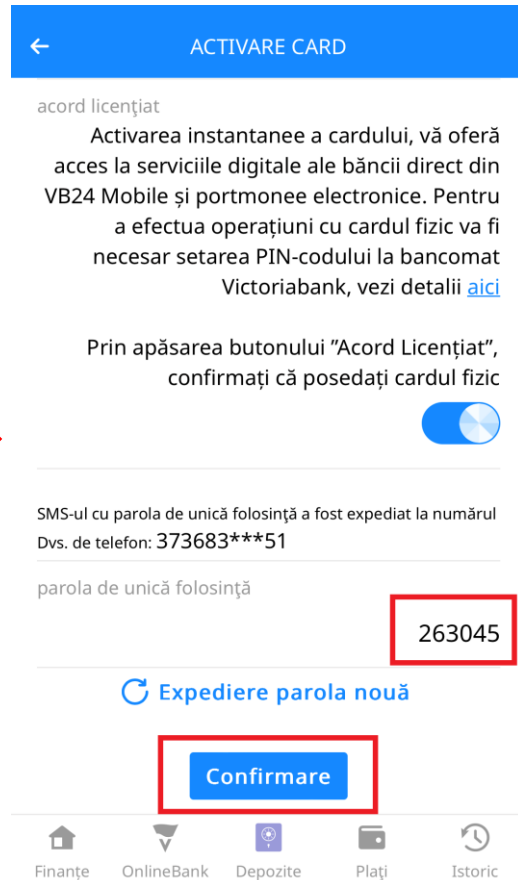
ACTIVARE CARD

acord licențiat

Activarea instantanee a cardului, vă oferă acces la serviciile digitale ale băncii direct din VB24 Mobile și portmonee electronice. Pentru a efectua operațiuni cu cardul fizic va fi necesar setarea PIN-codului la bancomat Victoriabank, vezi detalii aici

Prin apăsarea butonului ”Acord Licențiat”, confirmați că posedați cardul fizic

SMS-ul cu parola de unică folosinţă a fost expediat la numărul Dvs. de telefon: 373683***51

parola de unică folosinţă

263045

Expediere parola nouă

Confirmare

Finanțe OnlineBank Depozite Plați Istoric